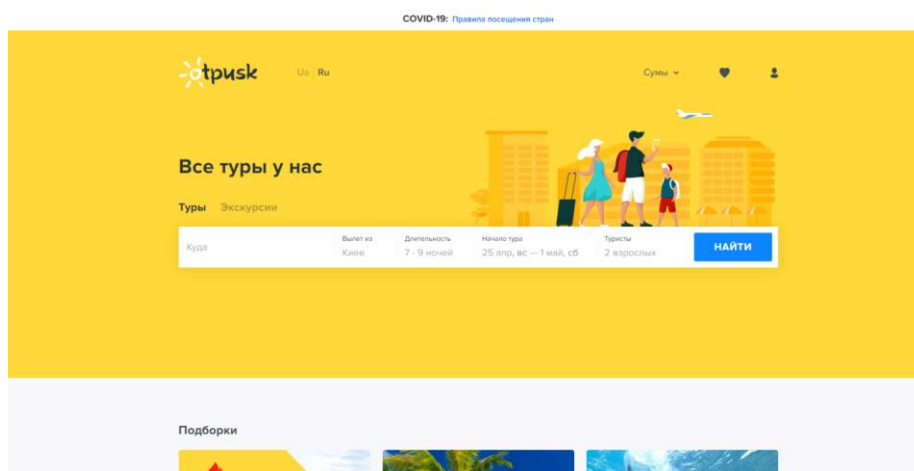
COVID-19: Правила посещения стран

otpusk

Ua | Ru

Сумы

Все туры у нас

Туры Экскурсии

Куда

Вылет из
Киев

Длительность
7 - 9 ночей

Начало тура
25 апр, вс — 1 май, сб

Туристы
2 взрослых

НАЙТИ

Подборки